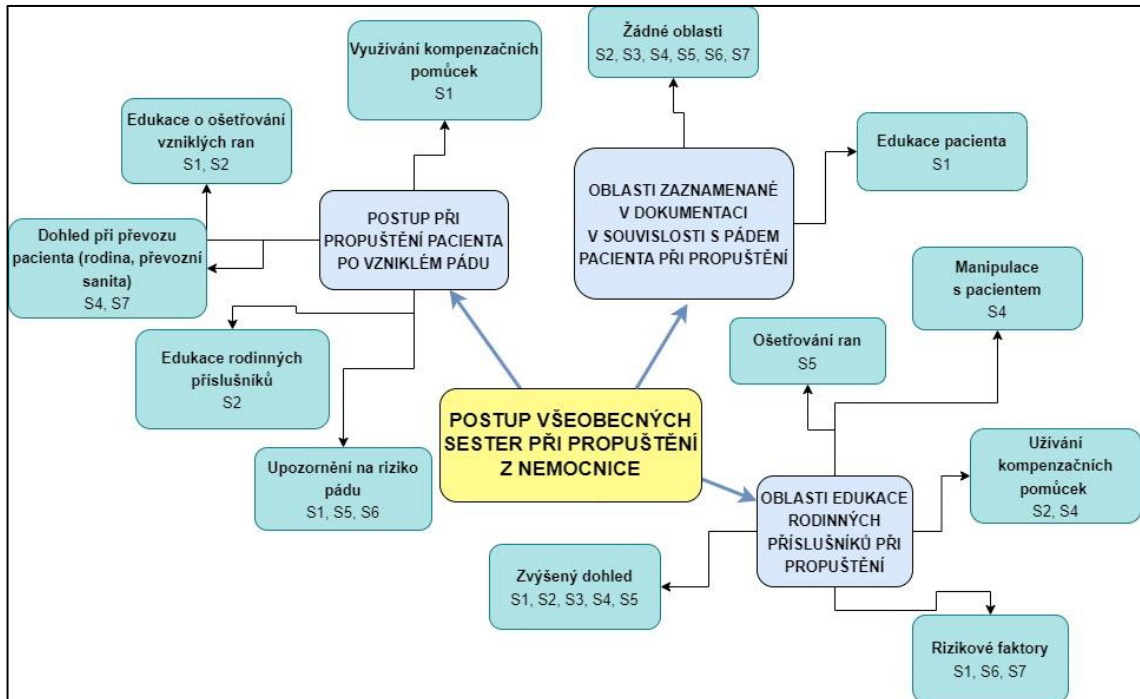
Využívání kompenzačních pomůcek
S1

Žádné oblasti
S2, S3, S4, S5, S6, S7

Edukace o ošetřování vzniklých ran
S1, S2

Edukace pacienta
S1

OBLASTI ZAZNAMENANÉ V DOKUMENTACI V SOUVISLOSTI S PÁDEM PACIENTA PŘI PROPUŠTĚNÍ

POSTUP PŘI PROPUŠTĚNÍ PACIENTA PO VZNIKLÉM PÁDU

Dohled při převozu pacienta (rodina, převozní sanita)
S4, S7

Manipulace s pacientem
S4

Edukace rodinných příslušníků
S2

Ošetřování ran
S5

POSTUP VŠEOBECNÝCH SESTER PŘI PROPUŠTĚNÍ Z NEMOCNICE

Užívání kompenzačních pomůcek
S2, S4

Upozornění na riziko pádu
S1, S5, S6

OBLASTI EDUKACE RODINNÝCH PŘÍSLUŠNÍKŮ PŘI PROPUŠTĚNÍ

Zvýšený dohled
S1, S2, S3, S4, S5

Rizikové faktory
S1, S6, S7